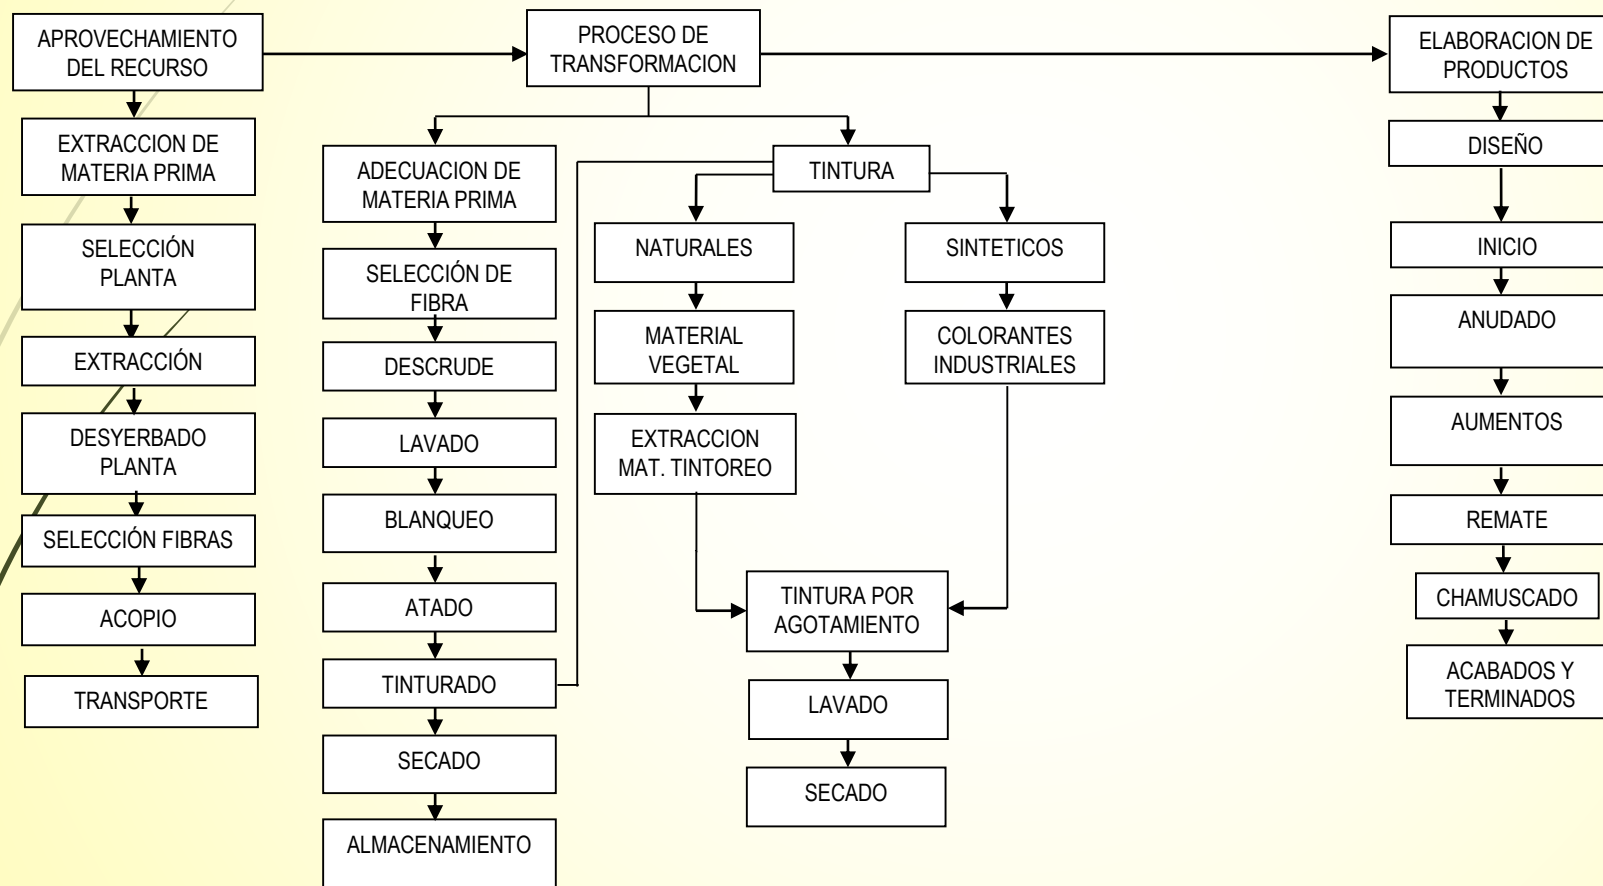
APROVECHAMIENTO DEL RECURSO

EXTRACCION DE MATERIA PRIMA

SELECCIÓN PLANTA

EXTRACCIÓN

DESYERBADO PLANTA

SELECCIÓN FIBRAS

ACOPIO

TRANSPORTE

PROCESO DE TRANSFORMACION

ADECUACION DE MATERIA PRIMA

SELECCIÓN DE FIBRA

DESCRUDE

LAVADO

BLANQUEO

ATADO

TINTURADO

SECADO

ALMACENAMIENTO

TINTURA

NATURALES

MATERIAL VEGETAL

EXTRACCION MAT. TINTOREO

SINTETICOS

COLORANTES INDUSTRIALES

TINTURA POR AGOTAMIENTO

LAVADO

SECADO

ELABORACION DE PRODUCTOS

DISEÑO

INICIO

ANUDADO

AUMENTOS

REMATE

CHAMUSCADO

ACABADOS Y TERMINADOS